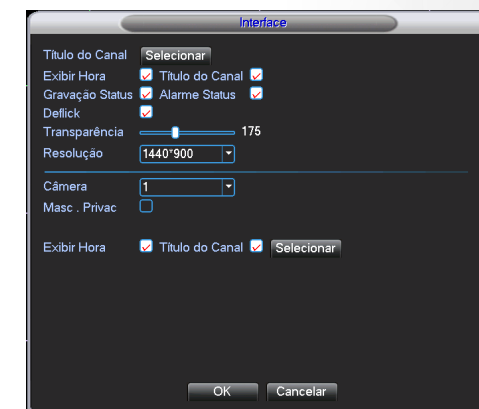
Interface

Título do Canal Selecionar
Exibir Hora Título do Canal
Gravação Status Alarme Status
Deflick
Transparência 175
Resolução 1440*900

Câmera 1
Masc . Privac

Exibir Hora Título do Canal Selecionar

OK Cancelar